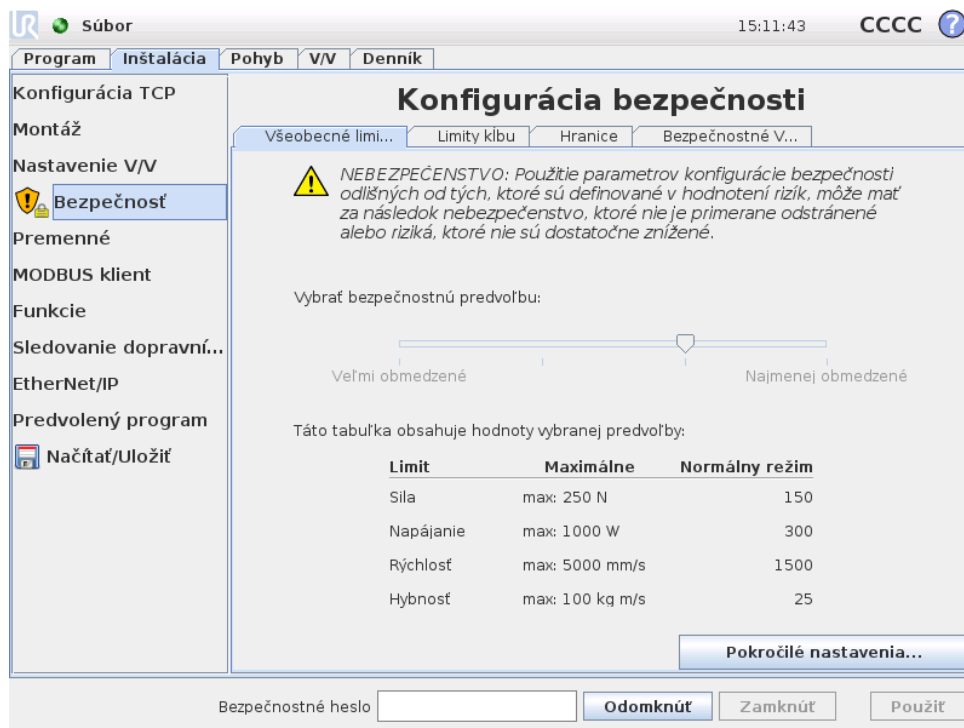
Súbor

15:11:43 CCCC ?

Program | Inštalácia | Pohyb | V/V | Denník

Konfigurácia TCP
Montáž
Nastavenie V/V
Bezpečnosť
Premenné
MODBUS klient
Funkcie
Sledovanie dopravní...
EtherNet/IP
Predvolený program
Načítať/Uložiť

Konfigurácia bezpečnosti

Všeobecné limi... | Limity kĺbu | Hranice | Bezpečnostné V...

NEBEZPEČENSTVO: Použitie parametrov konfigurácie bezpečnosti odlišných od tých, ktoré sú definované v hodnotení rizík, môže mať za následok nebezpečenstvo, ktoré nie je primerane odstránené alebo riziká, ktoré nie sú dostatočne znížené.

Vybrať bezpečnostnú predvoľbu:

Veľmi obmedzené

Najmenej obmedzené

Táto tabuľka obsahuje hodnoty vybranej predvoľby:

| Limit | Maximálne | Normálny režim |
|---|---|---|
| Sila | max: 250 N | 150 |
| Napájanie | max: 1000 W | 300 |
| Rýchlosť | max: 5000 mm/s | 1500 |
| Hybnosť | max: 100 kg m/s | 25 |

Pokročilé nastavenia...

Bezpečnostné heslo

Odomknúť

Zamknúť

Použiť